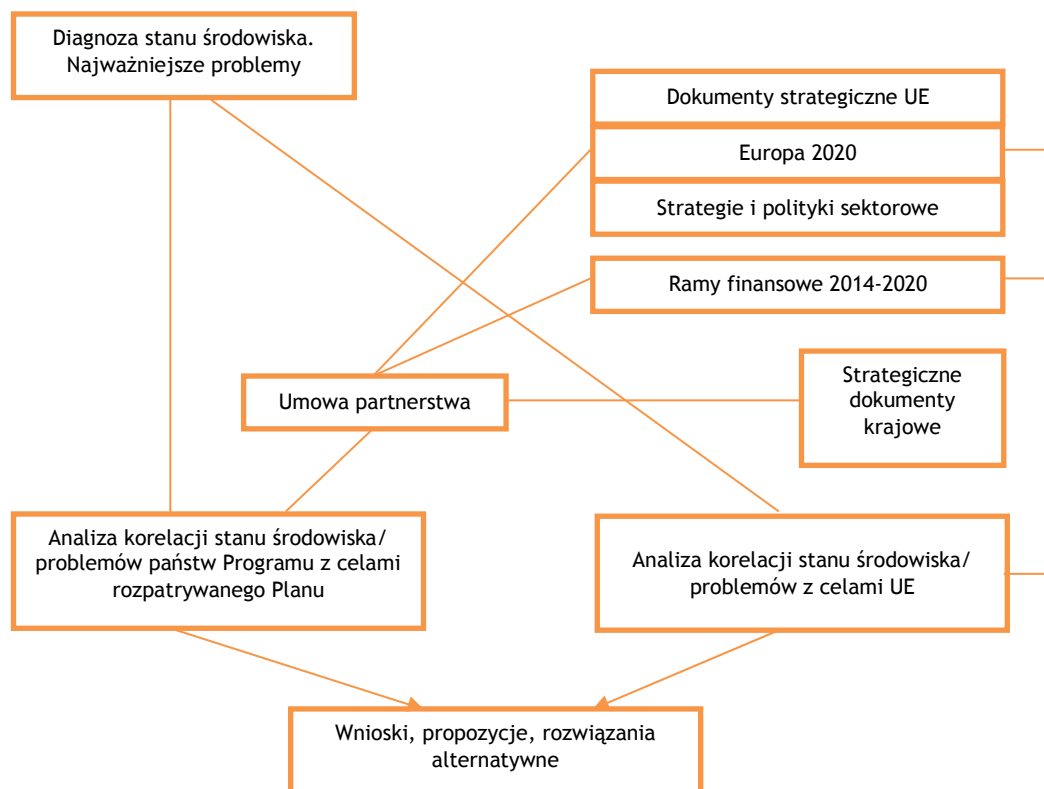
Diagnoza stanu środowiska. Najważniejsze problemy

Dokumenty strategiczne UE

Europa 2020

Strategie i polityki sektorowe

Ramy finansowe 2014-2020

Umowa partnerstwa

Strategiczne dokumenty krajowe

Analiza korelacji stanu środowiska/ problemów państw Programu z celami rozpatrywanego Planu

Analiza korelacji stanu środowiska/ problemów z celami UE

Wnioski, propozycje, rozwiązania alternatywne